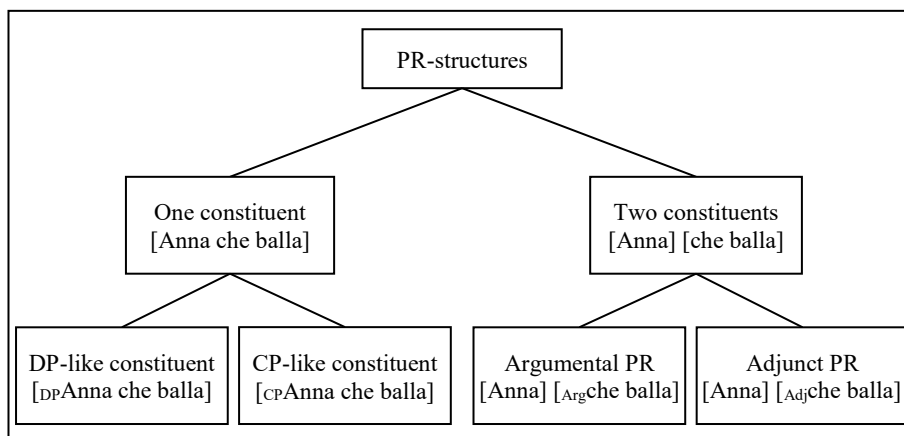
PR-structures

One constituent
[Anna che balla]

Two constituents
[Anna] [che balla]

DP-like constituent
[$_{DP}$Anna che balla]

CP-like constituent
[$_{CP}$Anna che balla]

Argumental PR
[Anna] [$_{Arg}$che balla]

Adjunct PR
[Anna] [$_{Adj}$che balla]